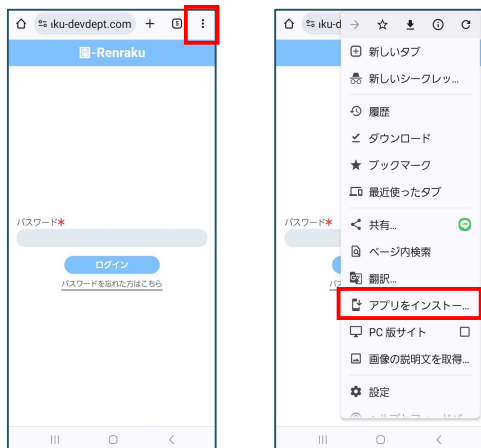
ıku-devdept.com + 5 ⋮

-Renraku

パスワード*

ログイン

パスワードを忘れた方はこちら

ıku-devdept.com

新しいタブ

新しいシークレッ...

履歴

ダウンロード

ブックマーク

最近使ったタブ

共有...

ページ内検索

翻訳...

アプリをインストー...

PC 版サイト

画像の説明文を取得...

設定

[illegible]

パスワード*

パ